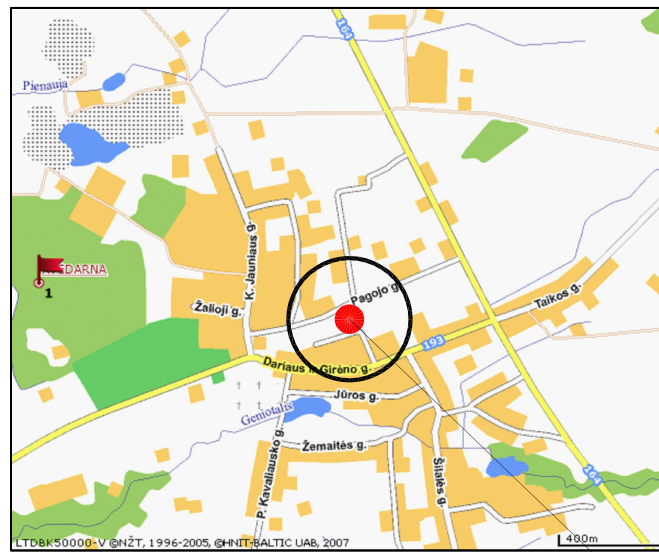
164
Pienauja
K. Jauniaus g.
DARNA
1
Žalioji g.
Pagojo g.
Taikos g.
193
Dariaus ir Girėno g.
Jūros g.
Geniotalis
Žemaitės g.
P. Kavaliausko g.
Šilalės g.
164
LTDBK50000-V ©NŽT, 1996-2005, ©HNIT-BALTIC UAB, 2007
400m